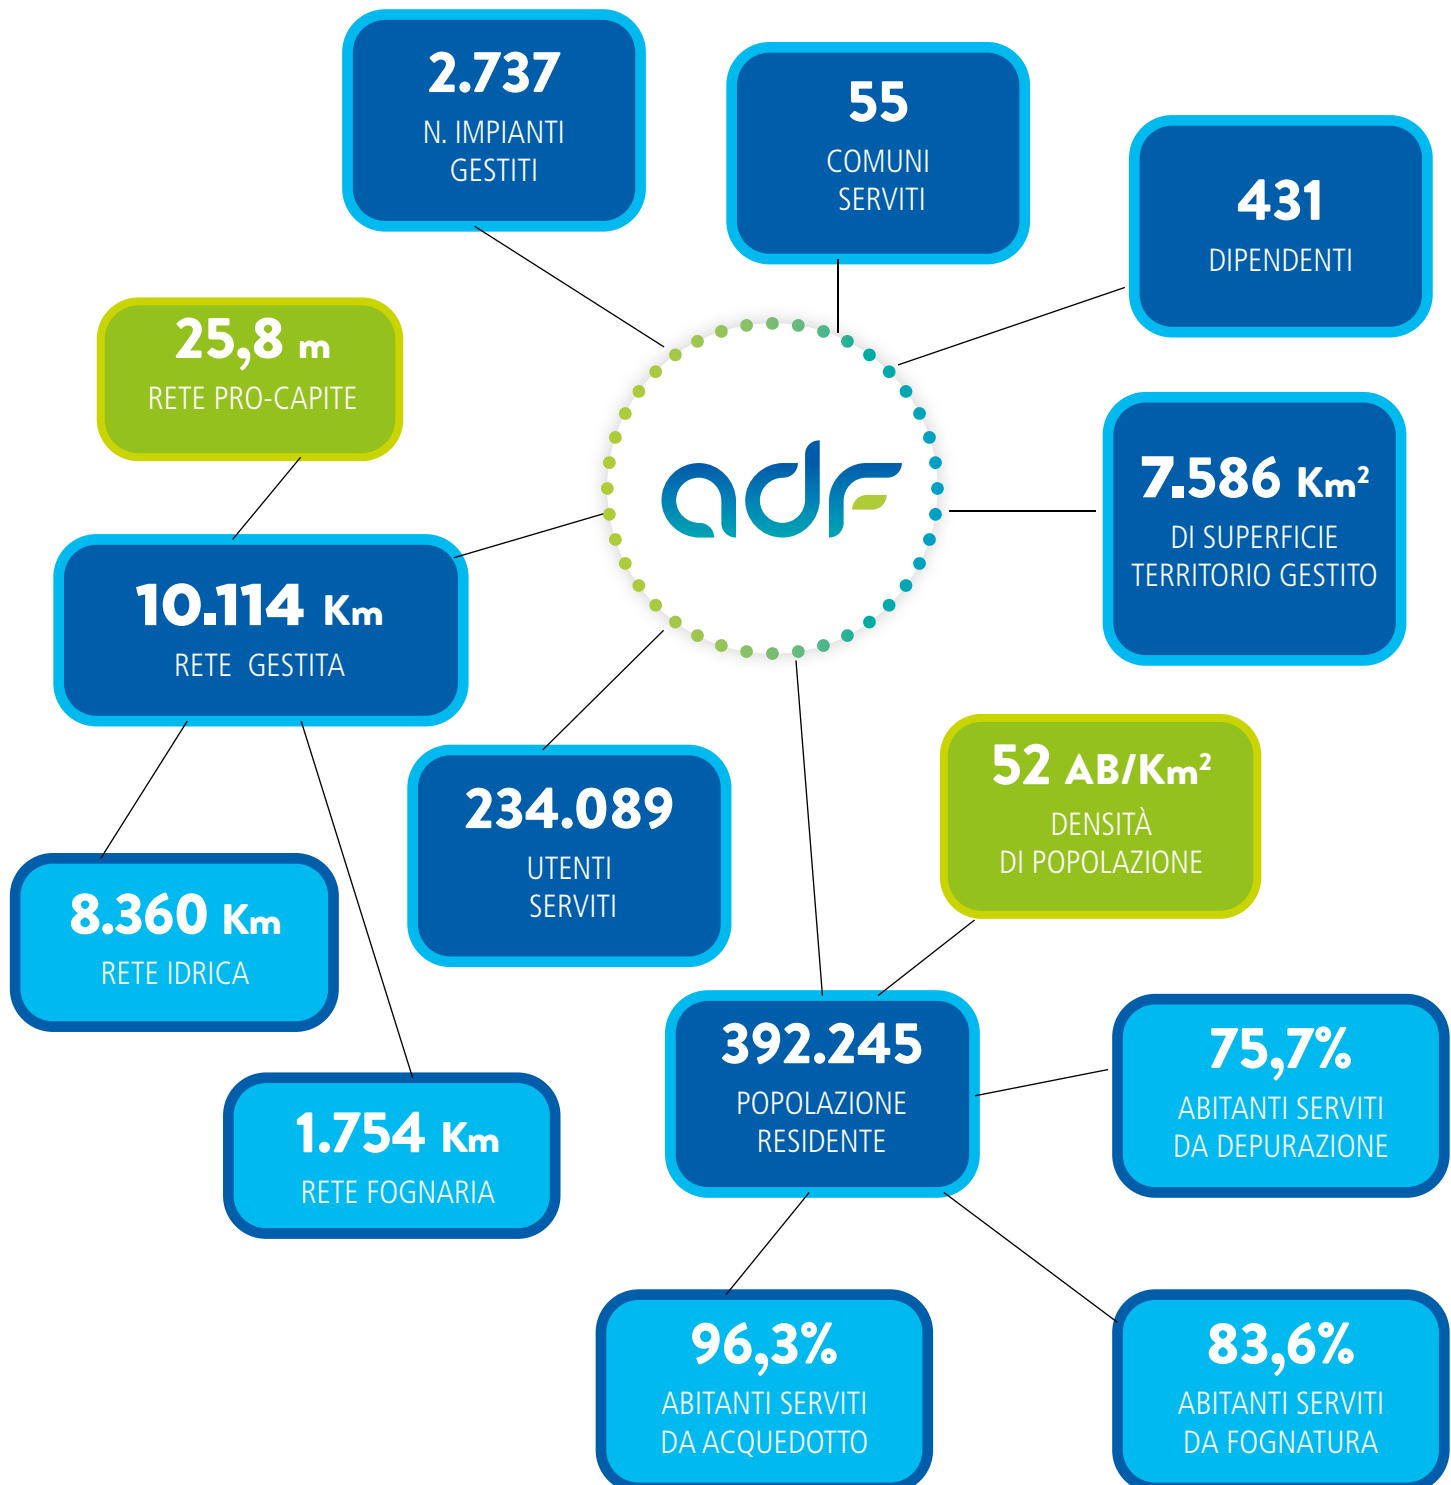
2.737
N. IMPIANTI GESTITI

55
COMUNI SERVITI

431
DIPENDENTI

25,8 m
RETE PRO-CAPITE

adf

7.586 Km$^2$
DI SUPERFICIE TERRITORIO GESTITO

10.114 Km
RETE GESTITA

234.089
UTENTI SERVITI

52 AB/Km$^2$
DENSITÀ DI POPOLAZIONE

8.360 Km
RETE IDRICA

392.245
POPOLAZIONE RESIDENTE

75,7%
ABITANTI SERVITI DA DEPURAZIONE

1.754 Km
RETE FOGNARIA

96,3%
ABITANTI SERVITI DA ACQUEDOTTO

83,6%
ABITANTI SERVITI DA FOGNATURA